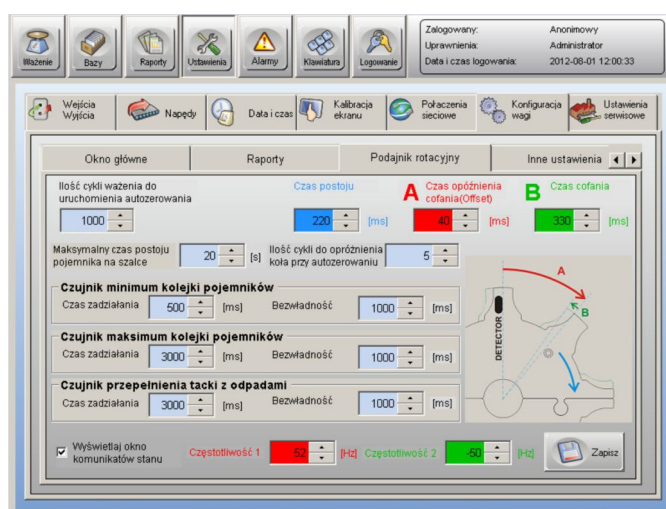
Ważenie Bazy Raporty Ustawienia Alarmy Klawiatura Logowanie

Zalogowany: Anonimowy
Uprawnienia: Administrator
Data i czas logowania: 2012-08-01 12:00:33

Wejścia Wyjścia | Napędy | Data i czas | Kalibracja ekranu | Połaczenia sieciowe | Konfiguracja wagi | Ustawienia serwisowe

Okno główne | Raporty | Podajnik rotacyjny | Inne ustawienia

Ilość cykli ważenia do uruchomienia autozerowania 1000

Czas postoju 220 [ms]

A Czas opóźnienia cofania(Offset) 40 [ms]

B Czas cofania 330 [ms]

Maksymalny czas postoju pojemnika na szalce 20 [s]

Ilość cykli do opróżnienia koła przy autozerowaniu 5

Czujnik minimum kolejki pojemników
Czas zadziałania 500 [ms] Bezwładność 1000 [ms]

Czujnik maksimum kolejki pojemników
Czas zadziałania 3000 [ms] Bezwładność 1000 [ms]

Czujnik przepełnienia tacki z odpadami
Czas zadziałania 3000 [ms] Bezwładność 1000 [ms]

A B DETECTOR

Wyświetlaj okno komunikatów stanu

Częstotliwość 1 52 [Hz] Częstotliwość 2 -50 [Hz]

Zapisz